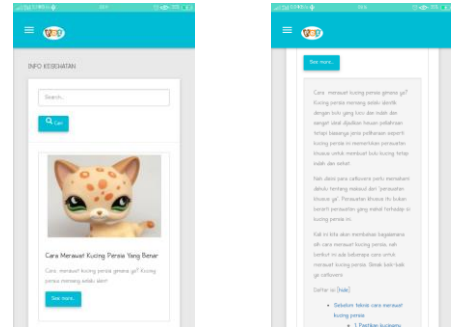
INFO KESEHATAN

Search...

Cari

Cara Merawat Kucing Persia Yang Benar

Cara merawat kucing persia gimana ya? Kucing persia memang selalu identik

See more...

See more...

Cara merawat kucing persia gimana ya? Kucing persia memang selalu identik dengan bulu yang lucu dan indah dan sangat untuk dijadikan hewan peliharaan. Tetapi biasanya jenis peliharaan seperti kucing persia ini memerlukan perawatan khusus untuk membuat bulu kucing tetap indah dan sehat.

Nah disini para carlovers perlu memahami dahulu tentang makanan dan perawatan khusus ya. Perawatan khusus itu bukan karena perawatan yang mahal terhadap si kucing persia ini.

Kali ini kita akan membahas bagaimana sih cara merawat kucing persia, nah berikut ini ada beberapa cara untuk merawat kucing persia. Simak baik-baik ya carlovers.

Daftar isi [hide]

Seleksi teknis cara merawat kucing persia

1 Pastikan kucing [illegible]